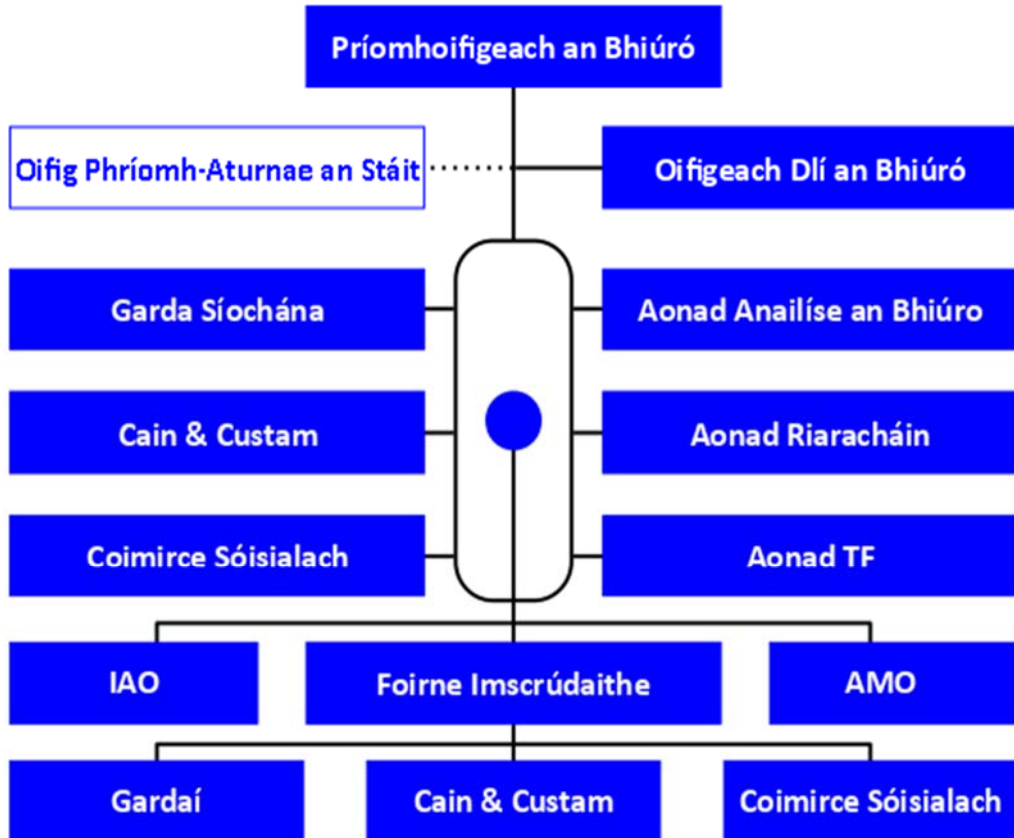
Príomhoifigeach an Bhiúró

Oifig Phríomh-Aturnae an Stáit

Oifigeach Dlí an Bhiúró

Garda Síochána

Aonad Anailíse an Bhiúro

Cain & Custam

Aonad Riaracháin

Coimirce Sóisialach

Aonad TF

IAO

Foirne Imscrúdaithe

AMO

Gardaí

Cain & Custam

Coimirce Sóisialach